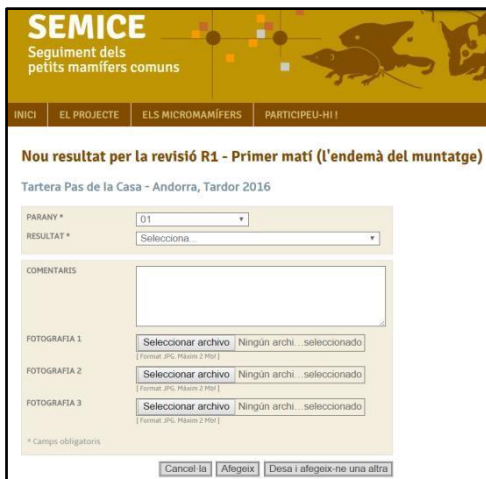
SEMICE
Seguiment dels petits mamífers comuns

INICI | EL PROJECTE | ELS MICROMAMÍFERS | PARTICIPEU-HI !

Nou resultat per la revisió R1 - Primer matí (l'endemà del muntatge)

Tartera Pas de la Casa - Andorra, Tardor 2016

PARANY * 01
RESULTAT * Selecciona...

COMENTARIS

FOTOGRAFIA 1 Seleccionar archivo Ningún archi...seleccionado
[Format JPG. Màxim 2 Mb]
FOTOGRAFIA 2 Seleccionar archivo Ningún archi...seleccionado
[Format JPG. Màxim 2 Mb]
FOTOGRAFIA 3 Seleccionar archivo Ningún archi...seleccionado
[Format JPG. Màxim 2 Mb]

* Camps obligatoris

Cancel·la | Afegeix | Desa i afegeix-ne una altra